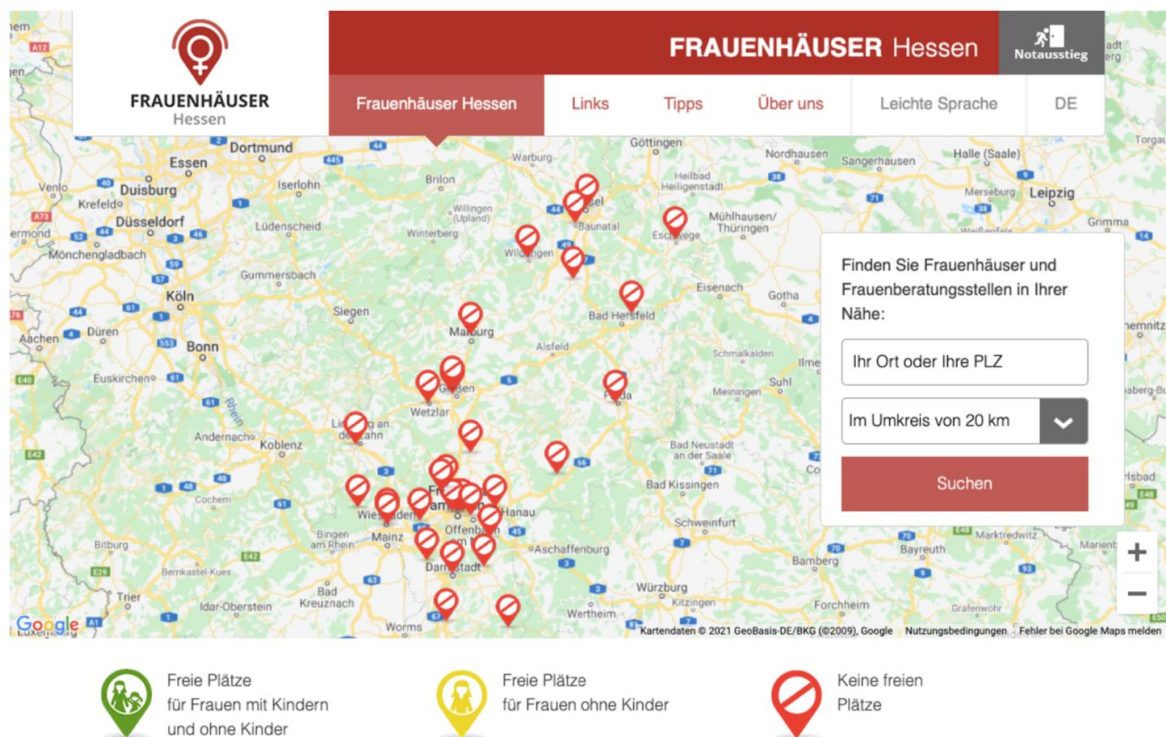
FRAUENHÄUSER Hessen

FRAUENHÄUSER Hessen

Notausstieg

Frauenhäuser Hessen | Links | Tipps | Über uns | Leichte Sprache | DE

Dortmund
Essen
Duisburg
Iserlohn
Krefeld
Düsseldorf
Lüdenscheid
Mönchengladbach
Gummersbach
Köln
Siegen
Aachen
Düren
Bonn
Euskirchen
Andernach
Koblenz
Cochem
Bitburg
Bernkastel-Kues
Trier
Idar-Oberstein
Bad Kreuznach
Bingen am Rhein
Mainz
Worms
Brilon
Willingen (Upland)
Winterberg
Warburg
Göttingen
Nordhausen
Sangerhausen
Halle (Saale)
Leipzig
Heilbad Heiligenstadt
Mühlhausen/Thüringen
Baunatal
Eschwege
Eisenach
Gotha
Bad Hersfeld
Marburg
Alsfeld
Schmalkalden
Gießen
Wetzlar
Fulda
Limburg an der Lahn
Bad Neustadt an der Saale
Bad Kissingen
Hanau
Offenbach
Wiesbaden
Darmstadt
Aschaffenburg
Schweinfurt
Bamberg
Bayreuth
Würzburg
Kitzingen
Wertheim
Forchheim
Grimma
Marktredwitz

Finden Sie Frauenhäuser und Frauenberatungsstellen in Ihrer Nähe:

Ihr Ort oder Ihre PLZ

Im Umkreis von 20 km

Suchen

+
−

Google
Kartendaten © 2021 GeoBasis-DE/BKG (©2009), Google   Nutzungsbedingungen   Fehler bei Google Maps melden

Freie Plätze für Frauen mit Kindern und ohne Kinder

Freie Plätze für Frauen ohne Kinder

Keine freien Plätze